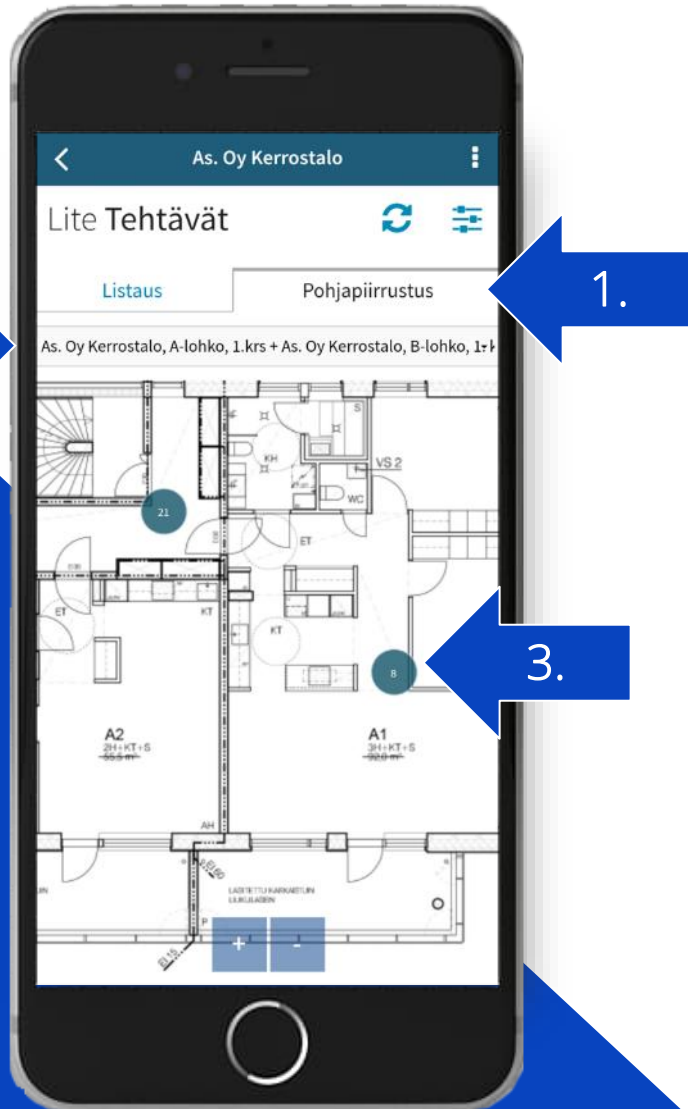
As. Oy Kerrostalo

Lite Tehtävät

Listaus

Pohjapiirrustus

1.

As. Oy Kerrostalo, A-lohko, 1.krs + As. Oy Kerrostalo, B-lohko, 1.k

KH

VS 2

WC

21

ET

KT

KT

ET

3.

8

A2
2H+KT+S
55.5 m²

A1
3H+KT+S
92.0 m²

AH

LASITETTU KAIKAISTUN LUKULAISEN

+

-